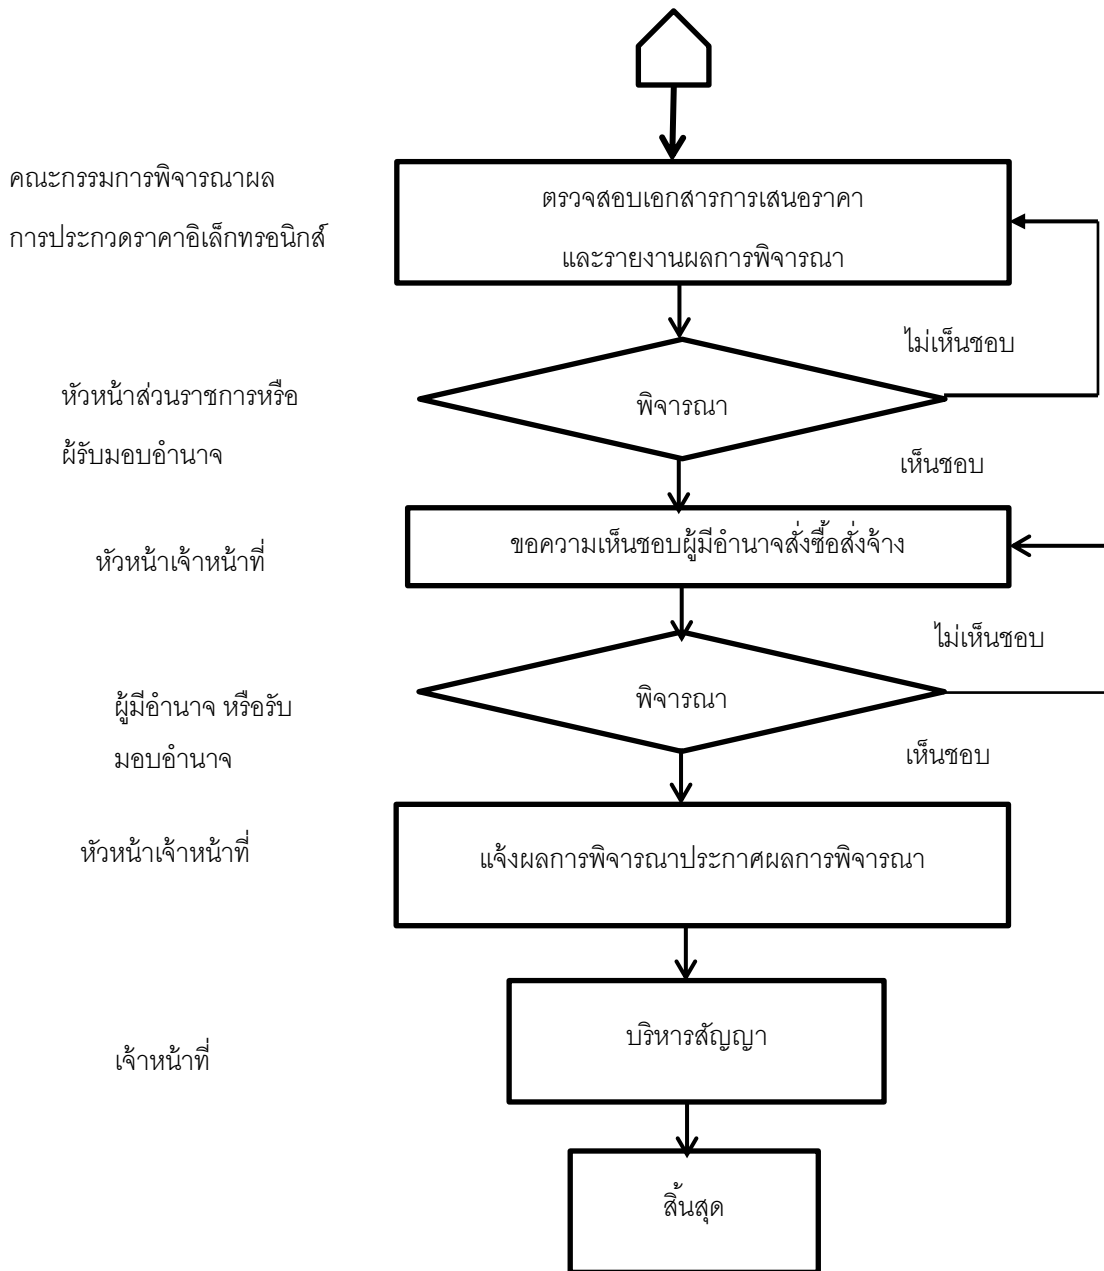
คณะกรรมการพิจารณาผล
การประกวดราคาอิเล็กทรอนิกส์

ตรวจสอบเอกสารการเสนอราคา
และรายงานผลการพิจารณา

ไม่เห็นชอบ

หัวหน้าส่วนราชการหรือ
ผู้รับมอบอำนาจ

พิจารณา

เห็นชอบ

หัวหน้าเจ้าหน้าที่

ขอความเห็นชอบผู้มีอำนาจสั่งซื้อสั่งจ้าง

ไม่เห็นชอบ

ผู้มีอำนาจ หรือรับ
มอบอำนาจ

พิจารณา

เห็นชอบ

หัวหน้าเจ้าหน้าที่

แจ้งผลการพิจารณาประกาศผลการพิจารณา

เจ้าหน้าที่

บริหารสัญญา

สิ้นสุด